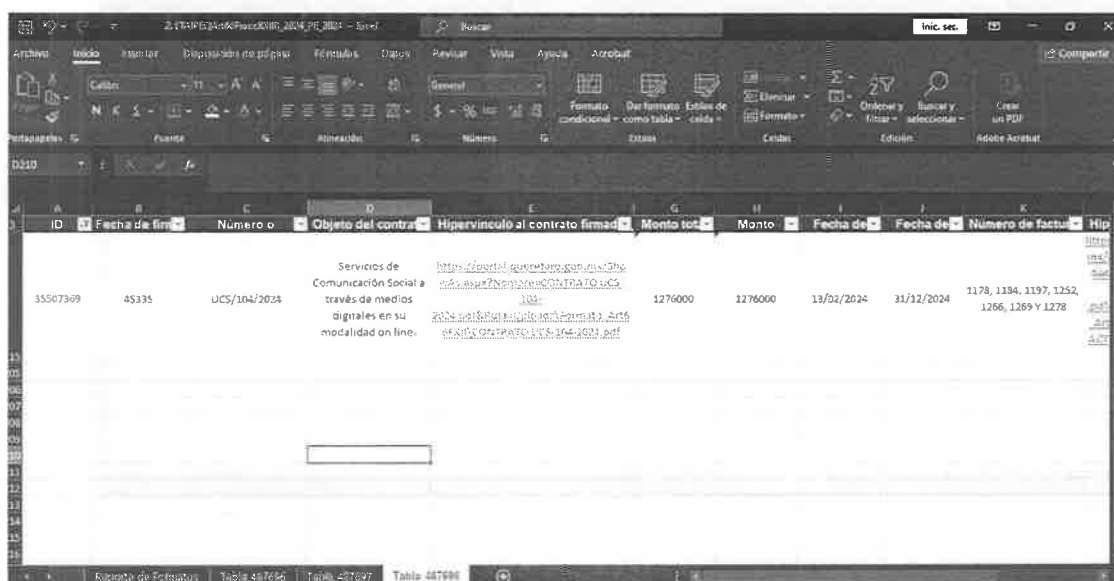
Inic. ses.

Archivo Inicio Insertar Disposición de página Fórmulas Datos Revisar Vista Ayuda Acrobat Compartir

Calibri 11 General

Formato condicional Dar formato como tabla Estilos de celda Eliminar Formato Ordenar y filtrar Buscar y seleccionar Crear un PDF

Portapapeles Fuente Alineación Número Estilos Celdas Edición Adobe Acrobat

D210

| ID | Fecha de firm | Número o | Objeto del contra | Hipervínculo al contrato firmad | Monto tot | Monto | Fecha de | Fecha de | Número de factu | Hip |
|---|---|---|---|---|---|---|---|---|---|---|
| 35507369 | 45335 | UCS/104/2024 | Servicios de Comunicación Social a través de medios digitales en su modalidad on line. | https://portal.queretaro.gob.mx/Sho wAs.aspx?Nombre=CONTRATO UCS 104-2024.pdf&Ruta=Uploads\Formato_Art6 6FXXVIII\CONTRATO UCS 104-2024.pdf | 1276000 | 1276000 | 13/02/2024 | 31/12/2024 | 1178, 1184, 1197, 1252, 1266, 1269 Y 1278 | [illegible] |

Registro de Formatos | Tabla 487696 | Tabla 487697 | Tabla 487698